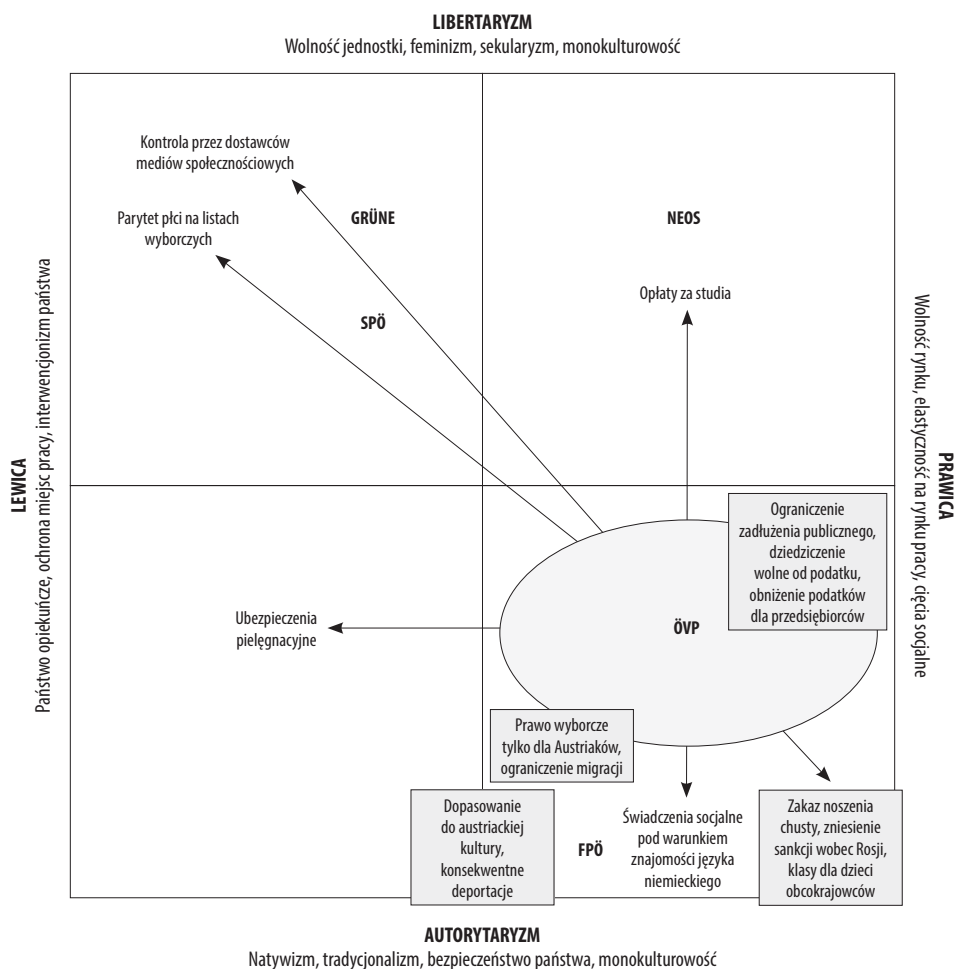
LIBERTARYZM
Wolność jednostki, feminizm, sekularyzm, monokulturowość

LEWICA
Państwo opiekuńcze, ochrona miejsc pracy, interwencjonizm państwa

PRAWICA
Wolność rynku, elastyczność na rynku pracy, cięcia socjalne

Kontrola przez dostawców mediów społecznościowych

Parytet płci na listach wyborczych

GRÜNE

SPÖ

NEOS

Opłaty za studia

Ograniczenie zadłużenia publicznego, dziedziczenie wolne od podatku, obniżenie podatków dla przedsiębiorców

Ubezpieczenia pielęgnacyjne

ÖVP

Prawo wyborcze tylko dla Austriaków, ograniczenie migracji

Dopasowanie do austriackiej kultury, konsekwentne deportacje

FPÖ

Świadczenia socjalne pod warunkiem znajomości języka niemieckiego

Zakaz noszenia chusty, zniesienie sankcji wobec Rosji, klasy dla dzieci obcokrajowców

AUTORYTARYZM
Natywizm, tradycjonalizm, bezpieczeństwo państwa, monokulturowość